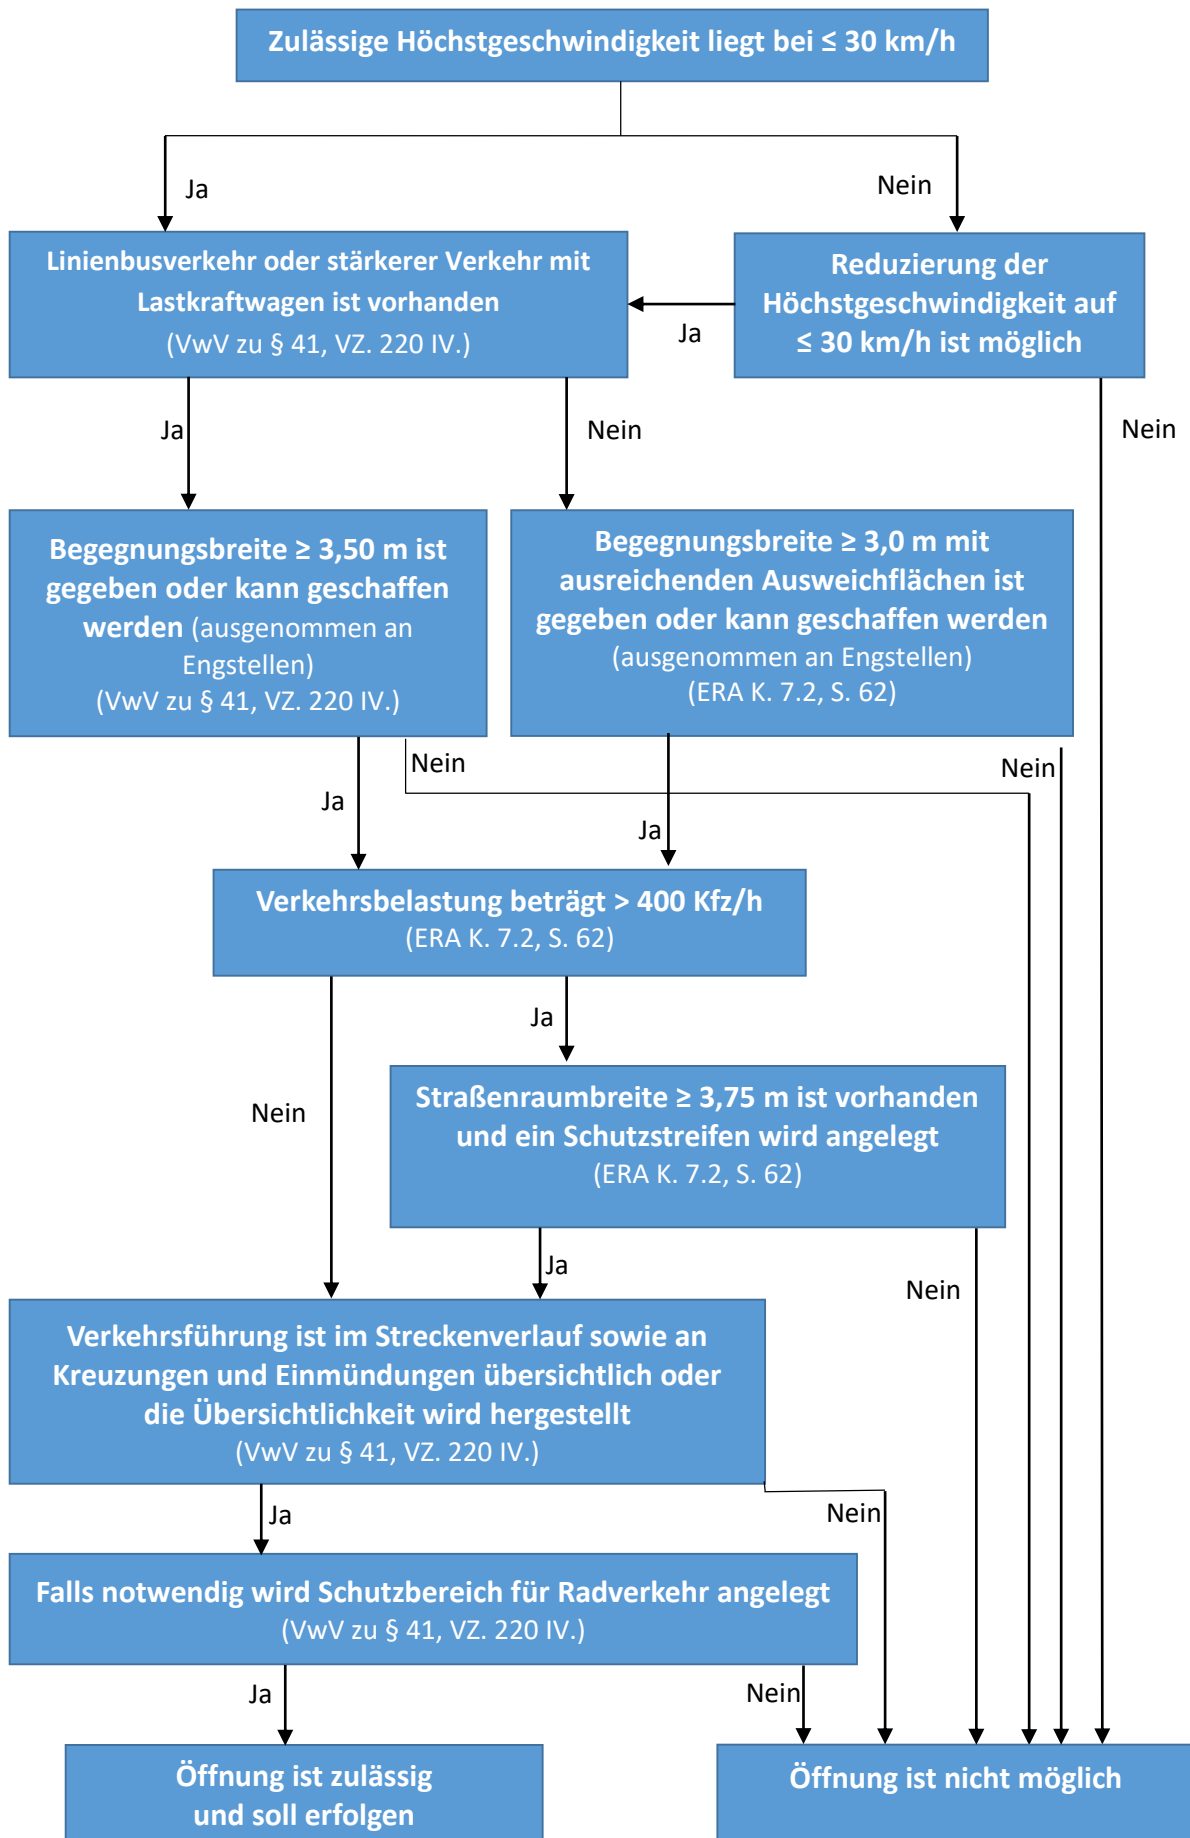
Zulässige Höchstgeschwindigkeit liegt bei ≤ 30 km/h

Ja

Nein

Linienbusverkehr oder stärkerer Verkehr mit Lastkraftwagen ist vorhanden (VwV zu § 41, VZ. 220 IV.)

Ja

Reduzierung der Höchstgeschwindigkeit auf ≤ 30 km/h ist möglich

Ja

Nein

Nein

Begegnungsbreite ≥ 3,50 m ist gegeben oder kann geschaffen werden (ausgenommen an Engstellen) (VwV zu § 41, VZ. 220 IV.)

Begegnungsbreite ≥ 3,0 m mit ausreichenden Ausweichflächen ist gegeben oder kann geschaffen werden (ausgenommen an Engstellen) (ERA K. 7.2, S. 62)

Nein

Nein

Ja

Ja

Verkehrsbelastung beträgt > 400 Kfz/h (ERA K. 7.2, S. 62)

Ja

Nein

Straßenraumbreite ≥ 3,75 m ist vorhanden und ein Schutzstreifen wird angelegt (ERA K. 7.2, S. 62)

Ja

Nein

Verkehrsführung ist im Streckenverlauf sowie an Kreuzungen und Einmündungen übersichtlich oder die Übersichtlichkeit wird hergestellt (VwV zu § 41, VZ. 220 IV.)

Ja

Nein

Falls notwendig wird Schutzbereich für Radverkehr angelegt (VwV zu § 41, VZ. 220 IV.)

Ja

Nein

Öffnung ist zulässig und soll erfolgen

Öffnung ist nicht möglich